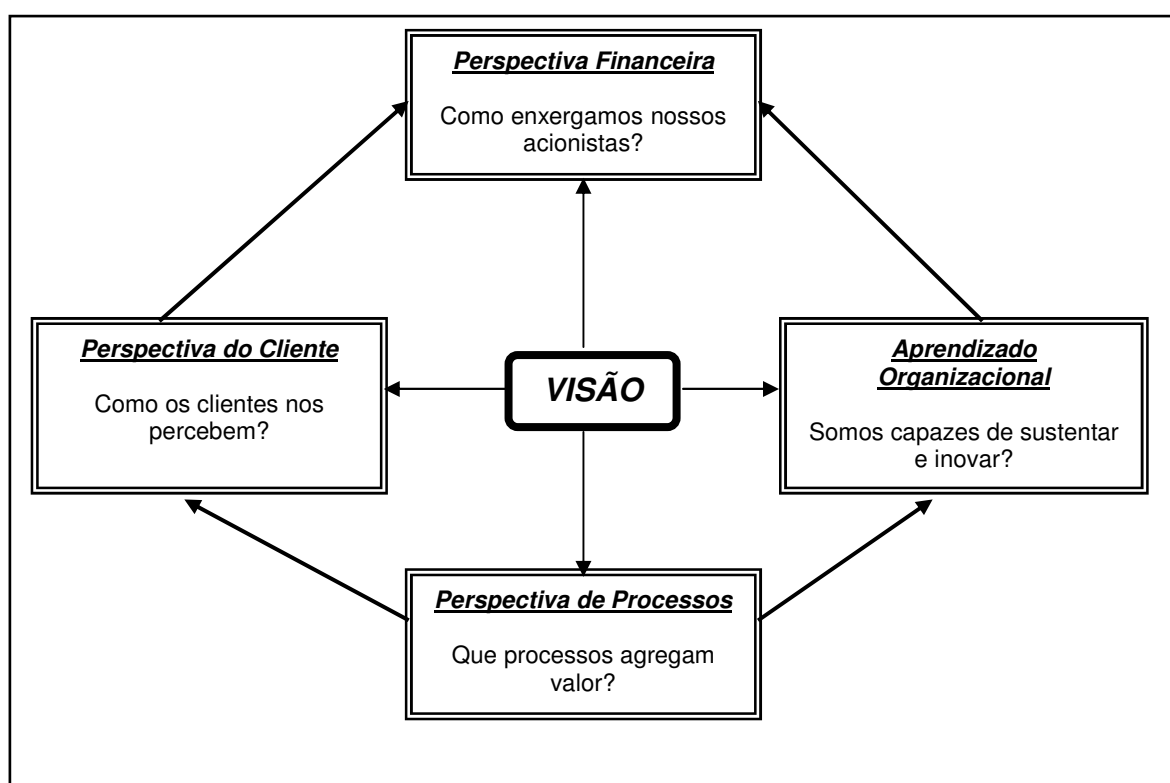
Perspectiva Financeira

Como enxergamos nossos acionistas?

Perspectiva do Cliente

Como os clientes nos percebem?

VISÃO

Aprendizado Organizacional

Somos capazes de sustentar e inovar?

Perspectiva de Processos

Que processos agregam valor?